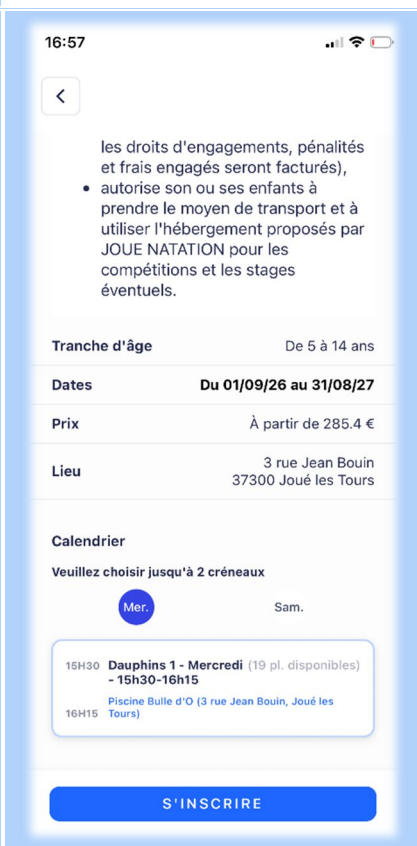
16:57

<

les droits d'engagements, pénalités et frais engagés seront facturés),

• autorise son ou ses enfants à prendre le moyen de transport et à utiliser l'hébergement proposés par JOUE NATATION pour les compétitions et les stages éventuels.

| | |
|---|---|
| Tranche d'âge | De 5 à 14 ans |
| Dates | Du 01/09/26 au 31/08/27 |
| Prix | À partir de 285.4 € |
| Lieu | 3 rue Jean Bouin 37300 Joué les Tours |

Calendrier

Veuillez choisir jusqu'à 2 créneaux

Mer. Sam.

15H30 Dauphins 1 - Mercredi (19 pl. disponibles) - 15h30-16h15

16H15 Piscine Bulle d'O (3 rue Jean Bouin, Joué les Tours)

S'INSCRIRE